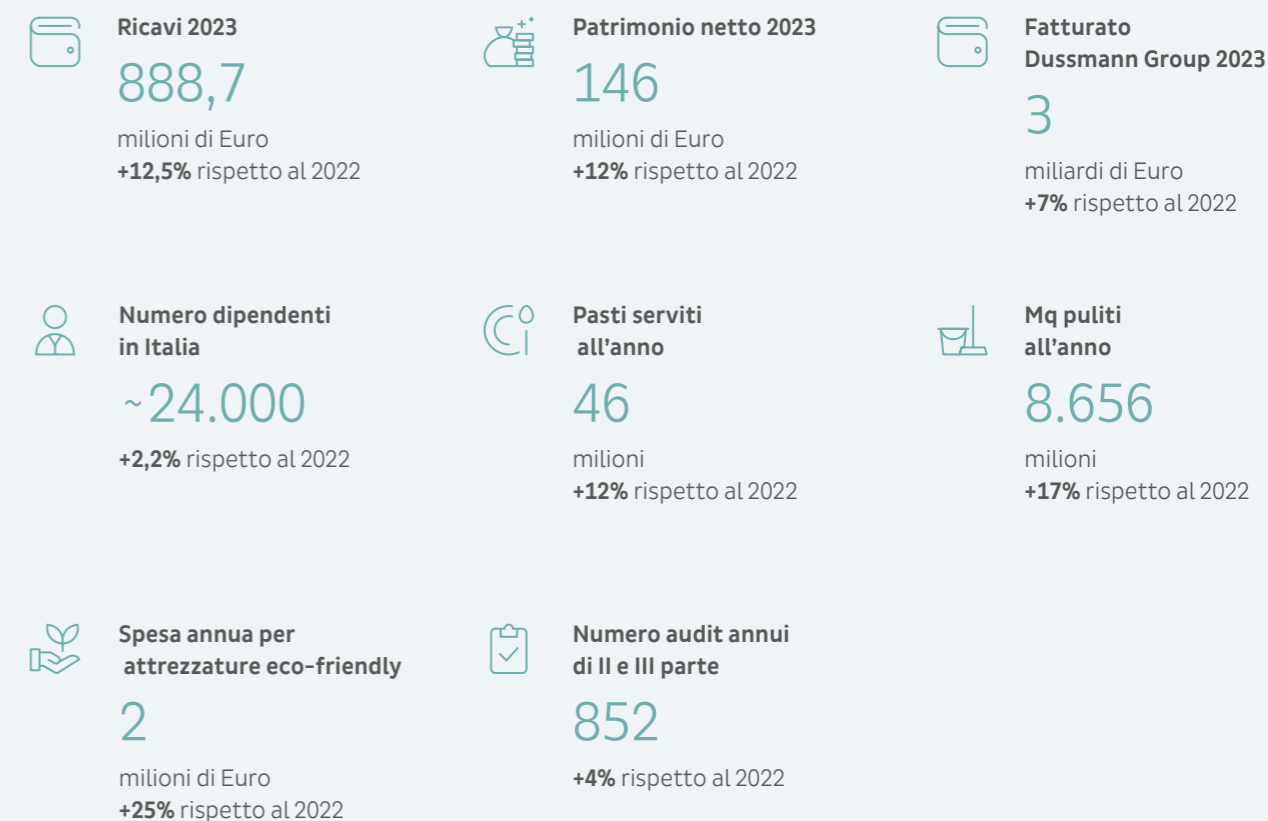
Ricavi 2023
888,7
milioni di Euro
**+12,5%** rispetto al 2022

Patrimonio netto 2023
146
milioni di Euro
**+12%** rispetto al 2022

Fatturato Dussmann Group 2023
3
miliardi di Euro
**+7%** rispetto al 2022

Numero dipendenti in Italia
~24.000
**+2,2%** rispetto al 2022

Pasti serviti all'anno
46
milioni
**+12%** rispetto al 2022

Mq puliti all'anno
8.656
milioni
**+17%** rispetto al 2022

Spesa annua per attrezzature eco-friendly
2
milioni di Euro
**+25%** rispetto al 2022

Numero audit annui di II e III parte
852
**+4%** rispetto al 2022